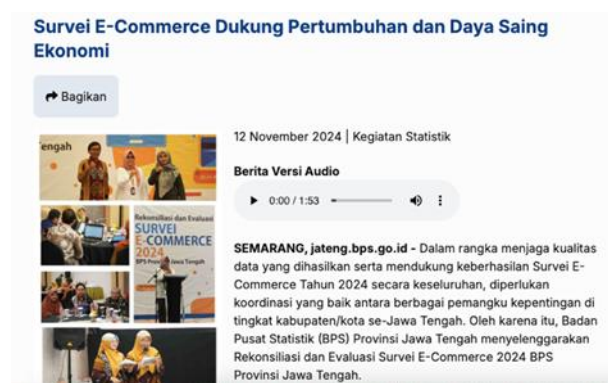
Survei E-Commerce Dukung Pertumbuhan dan Daya Saing Ekonomi

Bagikan

engah

Rekonsiliasi dan Evaluasi SURVEI E-COMMERCE 2024 BPS Provinsi Jawa Tengah

12 November 2024 | Kegiatan Statistik

Berita Versi Audio

0:00 / 1:53

SEMARANG, jateng.bps.go.id - Dalam rangka menjaga kualitas data yang dihasilkan serta mendukung keberhasilan Survei E-Commerce Tahun 2024 secara keseluruhan, diperlukan koordinasi yang baik antara berbagai pemangku kepentingan di tingkat kabupaten/kota se-Jawa Tengah. Oleh karena itu, Badan Pusat Statistik (BPS) Provinsi Jawa Tengah menyelenggarakan Rekonsiliasi dan Evaluasi Survei E-Commerce 2024 BPS Provinsi Jawa Tengah.